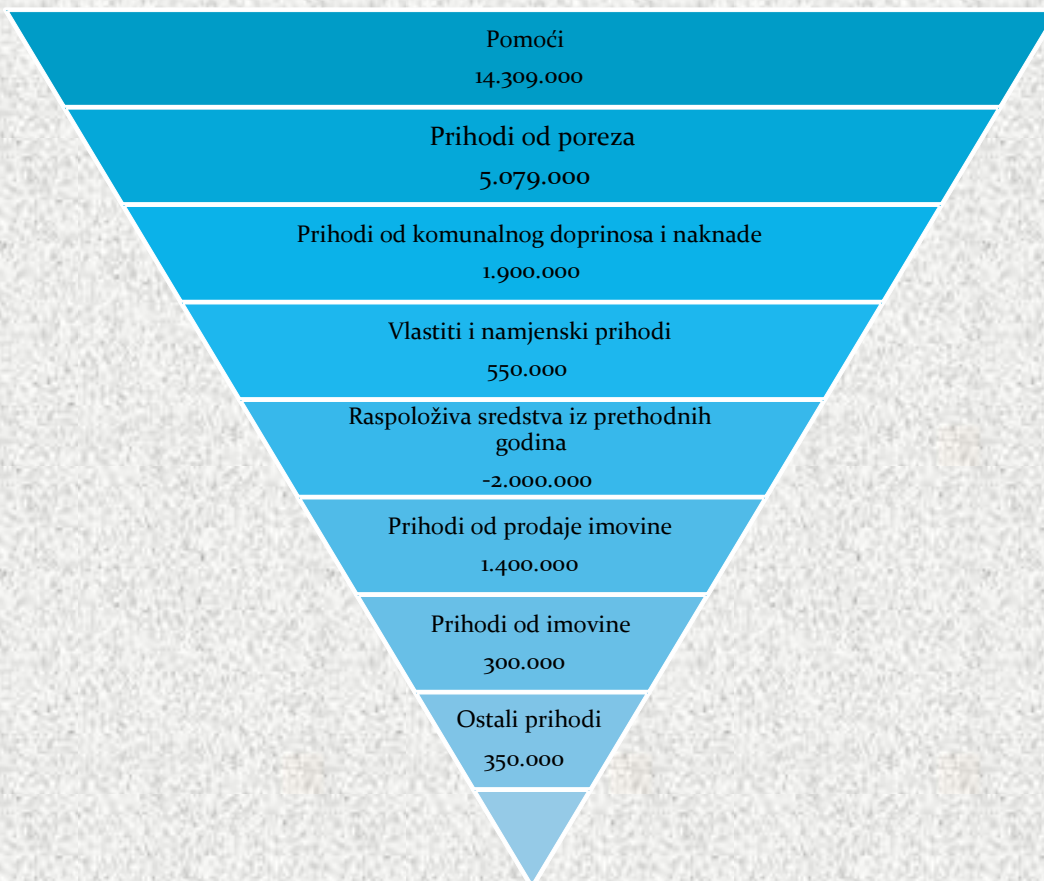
Pomoći
14.309.000

Prihodi od poreza
5.079.000

Prihodi od komunalnog doprinosa i naknade
1.900.000

Vlastiti i namjenski prihodi
550.000

Raspoloživa sredstva iz prethodnih godina
-2.000.000

Prihodi od prodaje imovine
1.400.000

Prihodi od imovine
300.000

Ostali prihodi
350.000